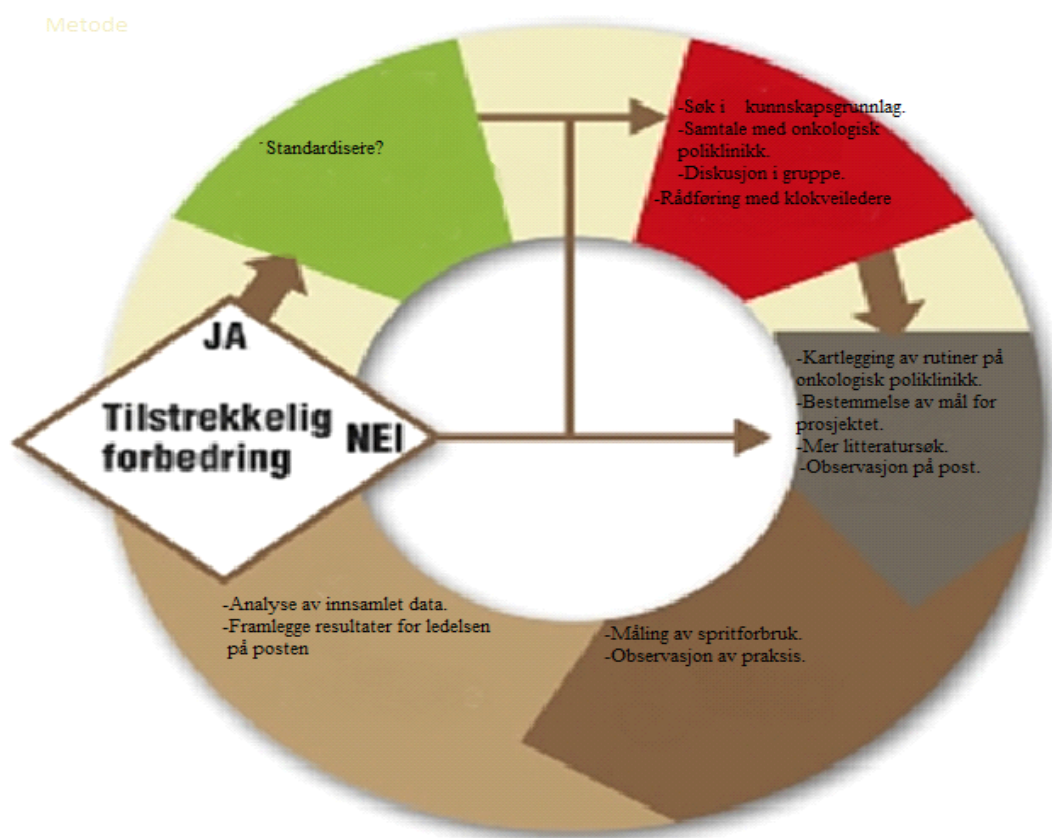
Metode

Standardisere?

-Søk i kunnskapsgrunnlag.
-Samtale med onkologisk poliklinikk.
-Diskusjon i gruppe.
-Rådføring med klokveiledere

JA

Tilstrekkelig forbedring

NEI

-Kartlegging av rutiner på onkologisk poliklinikk.
-Bestemmelse av mål for prosjektet.
-Mer litteratursøk.
-Observasjon på post.

-Analyse av innsamlet data.
-Framlegge resultater for ledelsen på posten

-Måling av spritforbruk.
-Observasjon av praksis.